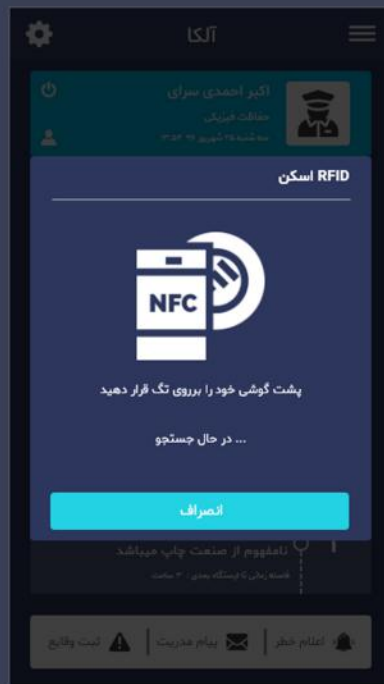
آلکا

اکبر احمدی سرای
حفاظت فیزیکی
سه شنبه ۲۸ شهریور ۹۷ ۱۳:۵۳

اسکن RFID

NFC

پشت گوشی خود را برروی تگ قرار دهید

... در حال جستجو

انصراف

نامفهوم از صنعت چاپ میباشد
فاصله زمانی تا ایستگاه بعدی : ۳ ساعت

اعلام خطر
پیام مدیریت
ثبت وقایع